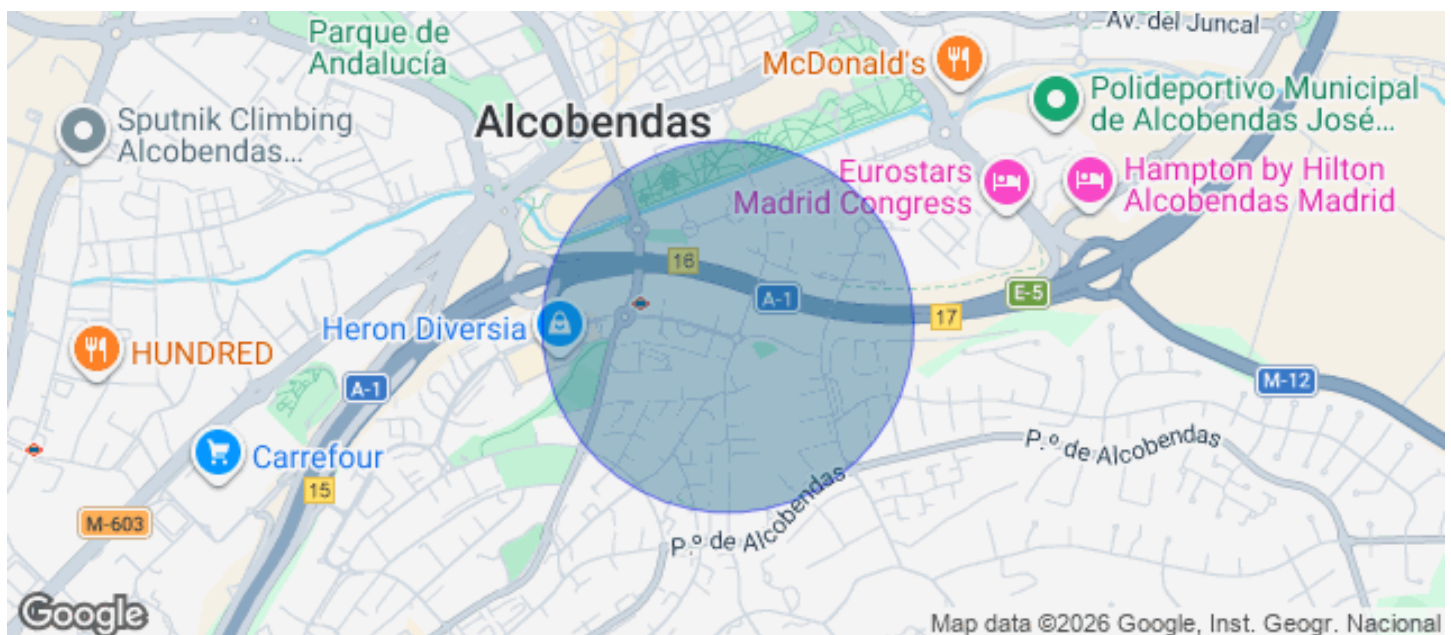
Parque de Andalucía
Av. del Juncal
McDonald's
Polideportivo Municipal de Alcobendas José...
Sputnik Climbing Alcobendas...
Alcobendas
Eurostars Madrid Congress
Hampton by Hilton Alcobendas Madrid
16
A-1
E-5
17
Heron Diversia
HUNDRED
A-1
M-12
P.º de Alcobendas
Carrefour
15
M-603
P.º de Alcobendas
Google
Map data ©2026 Google, Inst. Geogr. Nacional